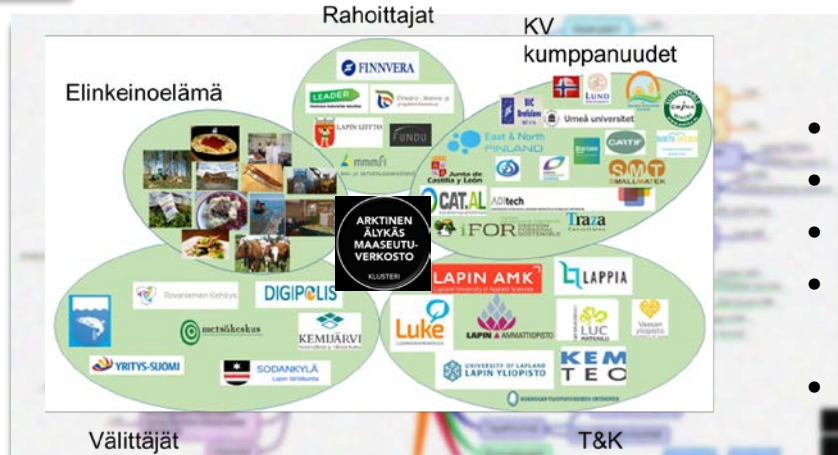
Rahoittajat

KV kumppanuudet

Elinkeinoelämä

FINNVERA

LEADER

LAPIN LIITTO

FUNDU

mmm

Lund

Umeå universitet

East & North FINLAND

Junta de Castilla y León

CATIF

SMT

CAT.AL

ADItech

iFOR

Traza

ARKTINEN ÄLYKÄS MAASEUTUVERKOSTO

KLUSTERI

Rovaniemen Kehitys

DIGIPOLIS

metsäkeskus

KEMIJÄRVI

YRITYS-SUOMI

SODANKYLÄ

LAPIN AMK

LAPPIA

Luke

LAPIN AMMATTIOPISTO

LUC

Vaasan yliopisto

UNIVERSITY OF LAPLAND LAPIN YLIOPISTO

KEM TEC

Välittäjät

T&K